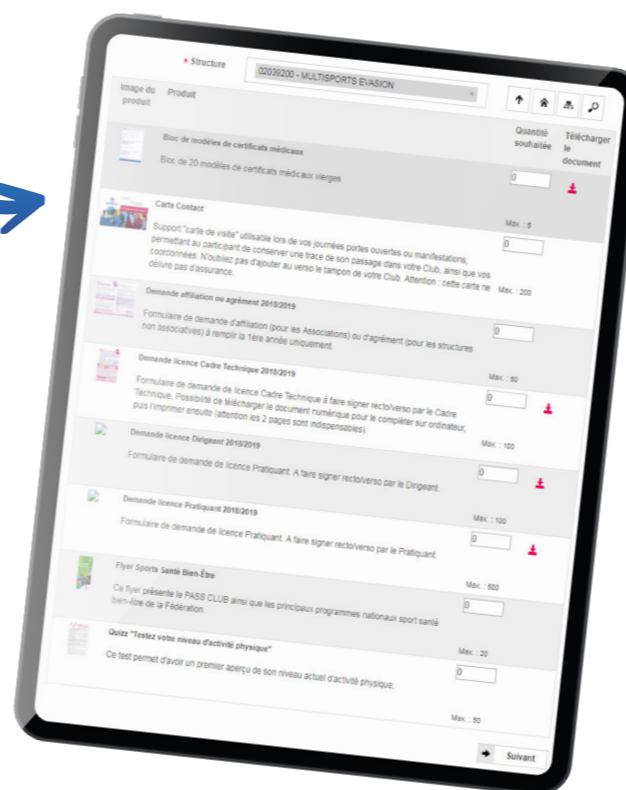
* Structure 02039200 - MULTISPORTS EVASION ×

Image du produit | Produit | Quantité souhaitée | Télécharger le document

Bloc de modèles de certificats médicaux
Bloc de 20 modèles de certificats médicaux vierges
0

Carte Contact
Max. : 5
Support "carte de visite" utilisable lors de vos journées portes ouvertes ou manifestations, permettant au participant de conserver une trace de son passage dans votre Club, ainsi que vos coordonnées. N'oubliez pas d'ajouter au verso le tampon de votre Club. Attention : cette carte ne délivre pas d'assurance.
0
Max. : 200

Demande affiliation ou agrément 2018/2019
Formulaire de demande d'affiliation (pour les Associations) ou d'agrément (pour les structures non associatives) à remplir la 1ère année uniquement.
0

Demande licence Cadre Technique 2018/2019
Max. : 50
Formulaire de demande de licence Cadre Technique à faire signer recto/verso par le Cadre Technique. Possibilité de télécharger le document numérique pour le compléter sur ordinateur, puis l'imprimer ensuite (attention les 2 pages sont indispensables).
0

Demande licence Dirigeant 2018/2019
Max. : 100
Formulaire de demande de licence Pratiquant. A faire signer recto/verso par le Dirigeant.
0

Demande licence Pratiquant 2018/2019
Max. : 100
Formulaire de demande de licence Pratiquant. A faire signer recto/verso par le Pratiquant.
0

Flyer Sports Santé Bien-Être
Max. : 500
Ce flyer présente le PASS CLUB ainsi que les principaux programmes nationaux sport santé bien-être de la Fédération.
0

Quizz "Testez votre niveau d'activité physique"
Max. : 20
Ce test permet d'avoir un premier aperçu de son niveau actuel d'activité physique.
0

Max. : 50

Suivant